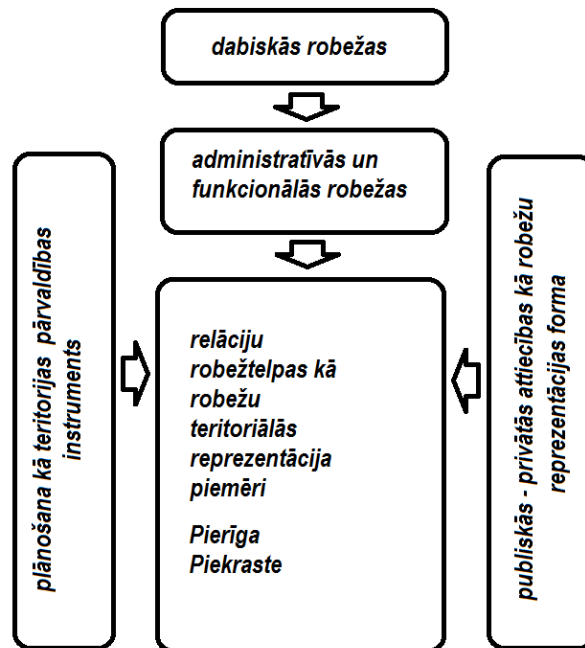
dabiskās robežas

administratīvās un funkcionālās robežas

plānošana kā teritorijas pārvaldības instruments

relāciju robežtelpas kā robežu teritoriālās reprezentācija piemēri

Pierīga
Piekraste

publiskās - privātās attiecības kā robežu reprezentācijas forma